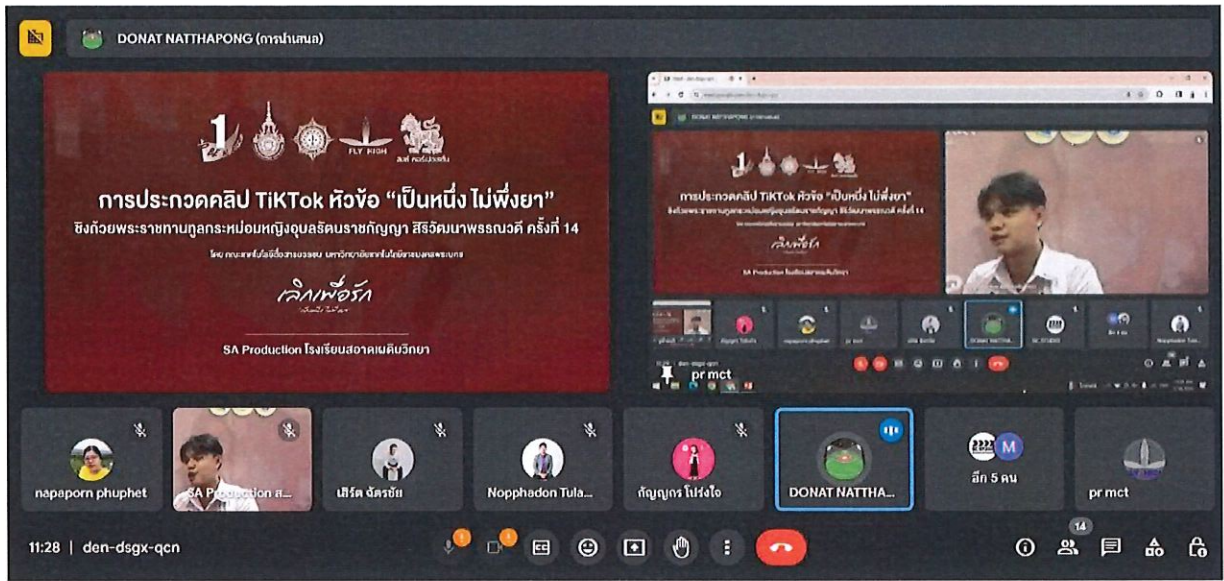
DONAT NATTHAPONG (การนำเสนอ)

FLY HIGH

การประกวดคลิป TiKTok หัวข้อ "เป็นหนึ่ง ไม่พึ่งยา"
ชิงถ้วยพระราชทานทูลกระหม่อมหญิงอุบลรัตนราชกัญญา สิริวัฒนาพรรณวดี ครั้งที่ 14

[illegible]

เลิกเพื่อรัก

SA Production โรงเรียนสอาดเผดิมวิทยา

การประกวดคลิป TiKTok หัวข้อ "เป็นหนึ่ง ไม่พึ่งยา"

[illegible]

pr mct

napaporn phuphet

SA Production ส...

เสิร์ต ฉัตรชัย

Nopphadon Tula...

กัญญกร โปร่งใจ

DONAT NATTHA...

อีก 5 คน

pr mct

11:28 | den-dsgx-qcn

14